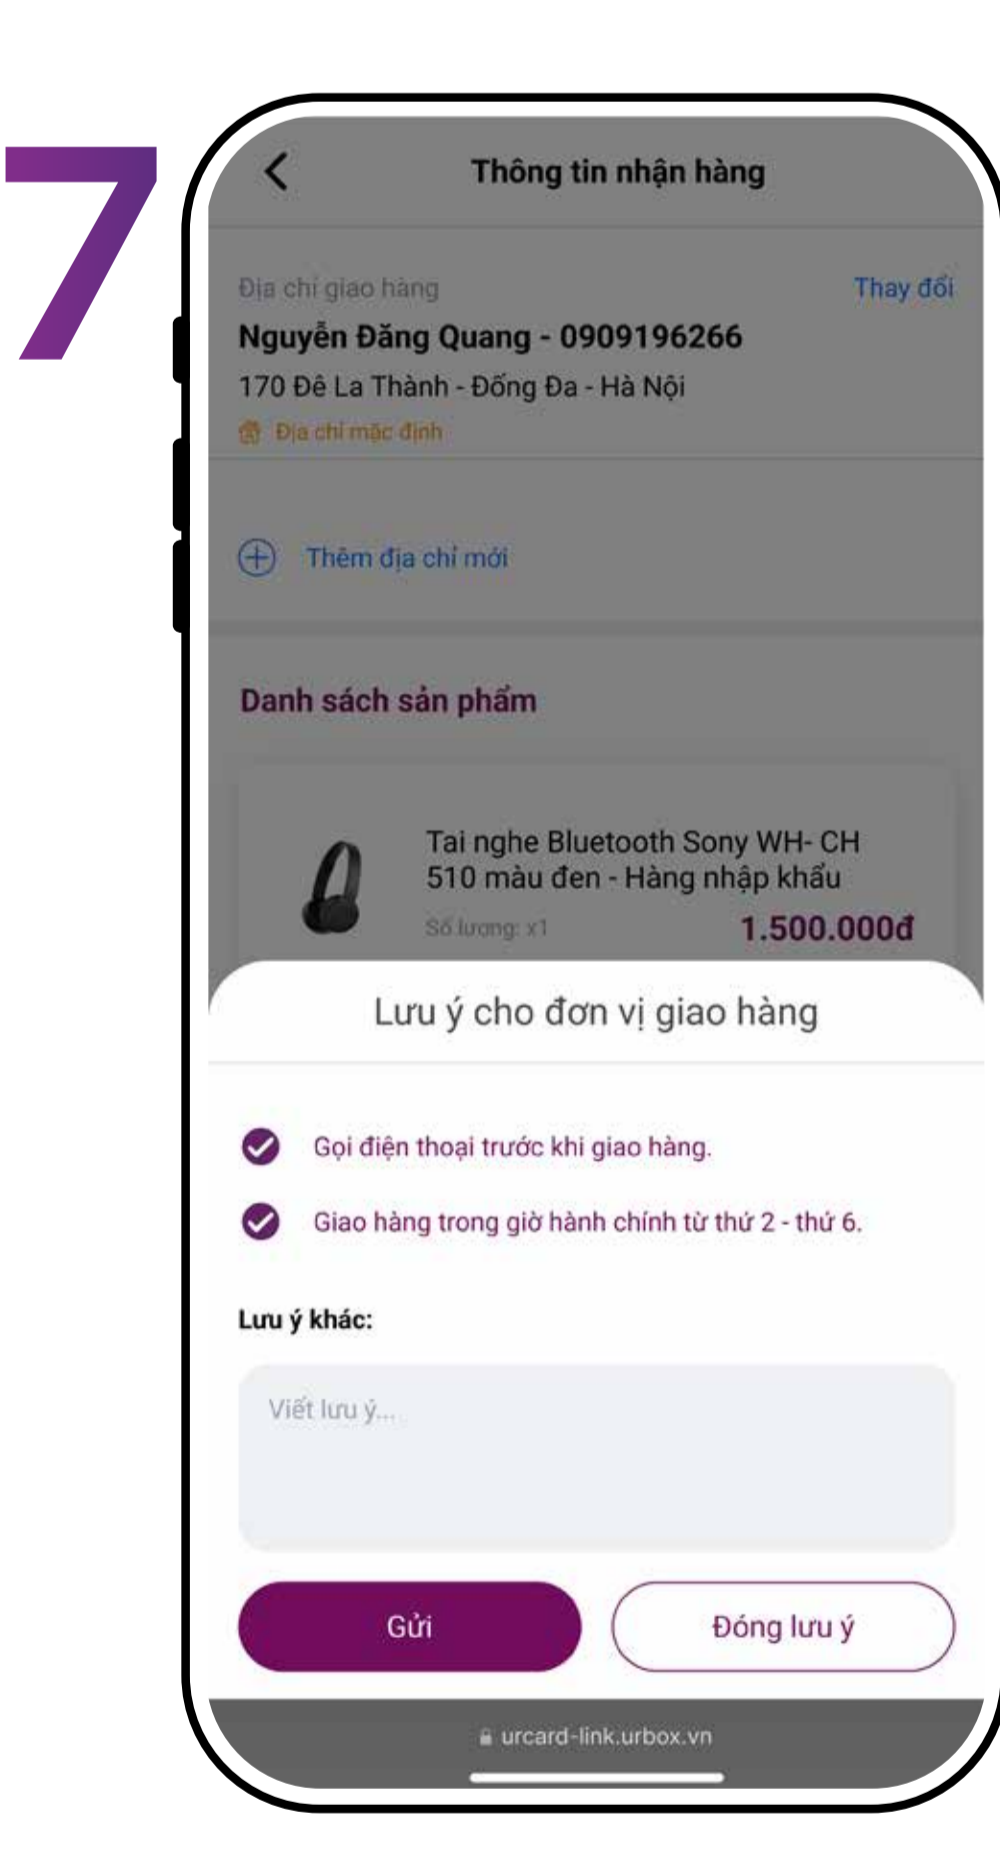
7

Thông tin nhận hàng

Địa chỉ giao hàng

Thay đổi

Nguyễn Đăng Quang - 0909196266

170 Đê La Thành - Đống Đa - Hà Nội

Địa chỉ mặc định

Thêm địa chỉ mới

Danh sách sản phẩm

Tai nghe Bluetooth Sony WH- CH 510 màu đen - Hàng nhập khẩu

Số lượng: x1

1.500.000đ

Lưu ý cho đơn vị giao hàng

Gọi điện thoại trước khi giao hàng.

Giao hàng trong giờ hành chính từ thứ 2 - thứ 6.

Lưu ý khác:

Viết lưu ý...

Gửi

Đóng lưu ý

urcard-link.urbox.vn